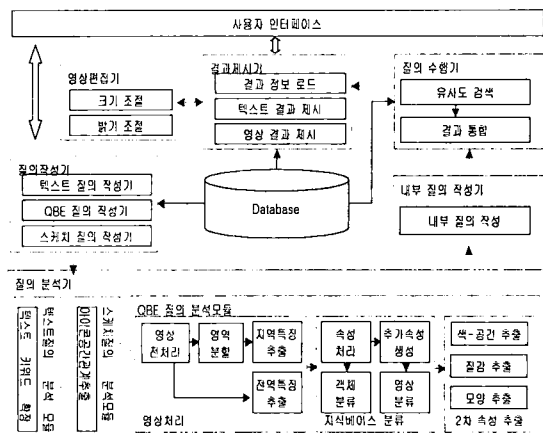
사용자 인터페이스

영상편집기
크기 조절
밝기 조절

결과제시기
결과 정보 로드
텍스트 결과 제시
영상 결과 제시

질의 수행기
유사도 검색
결과 통합

질의작성기
텍스트 질의 작성기
QBE 질의 작성기
스케치 질의 작성기

Database

내부 질의 작성기
내부 질의 작성

질의 분석기

텍스트 키워드 확장
텍스트 질의 분석 모듈
이미지 공간관계 추출
스케치 질의 분석 모듈

QBE 질의 분석모듈
영상 전처리
영역 분할
지역특징 추출
전역특징 추출
영상처리

속성 처리
추가속성 생성
객체 분류
영상 분류
지식베이스 분류

색-공간 추출
질감 추출
모양 추출
2차 속성 추출